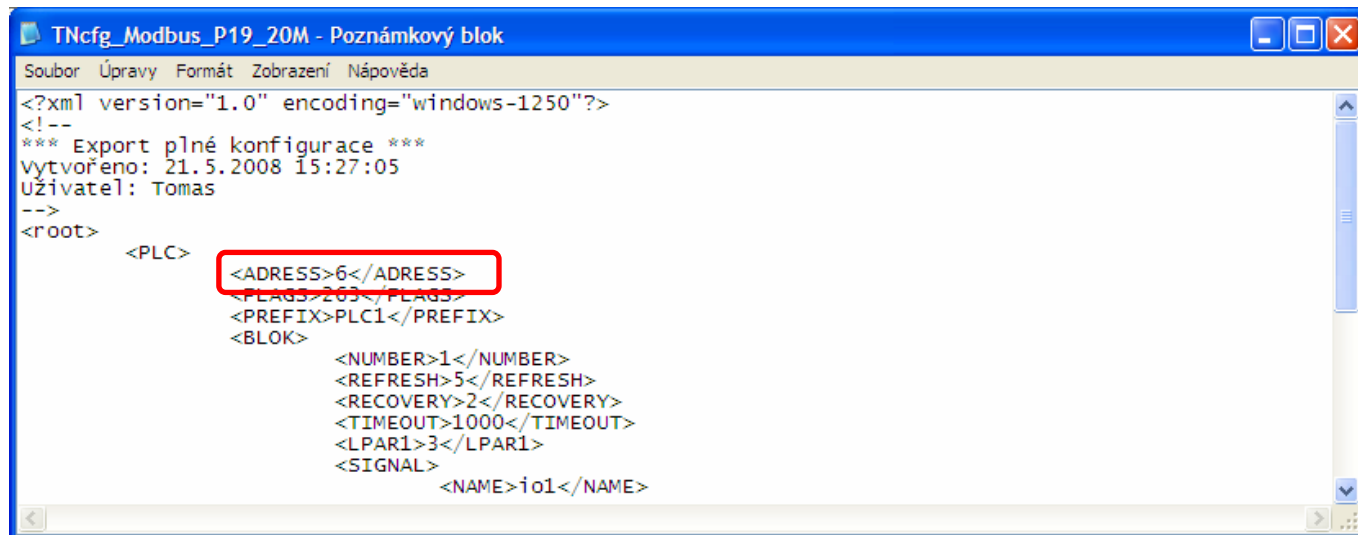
TNcfg_Modbus_P19_20M - Poznámkový blok

Soubor Úpravy Formát Zobrazení Nápověda

<?xml version="1.0" encoding="windows-1250"?>
<!--
*** Export plné konfigurace ***
Vytvořeno: 21.5.2008 15:27:05
Uživatel: Tomas
-->
<root>
<PLC>
<ADRESS>6</ADRESS>
<FLAGS>263</FLAGS>
<PREFIX>PLC1</PREFIX>
<BLOK>
<NUMBER>1</NUMBER>
<REFRESH>5</REFRESH>
<RECOVERY>2</RECOVERY>
<TIMEOUT>1000</TIMEOUT>
<LPAR1>3</LPAR1>
<SIGNAL>
<NAME>io1</NAME>